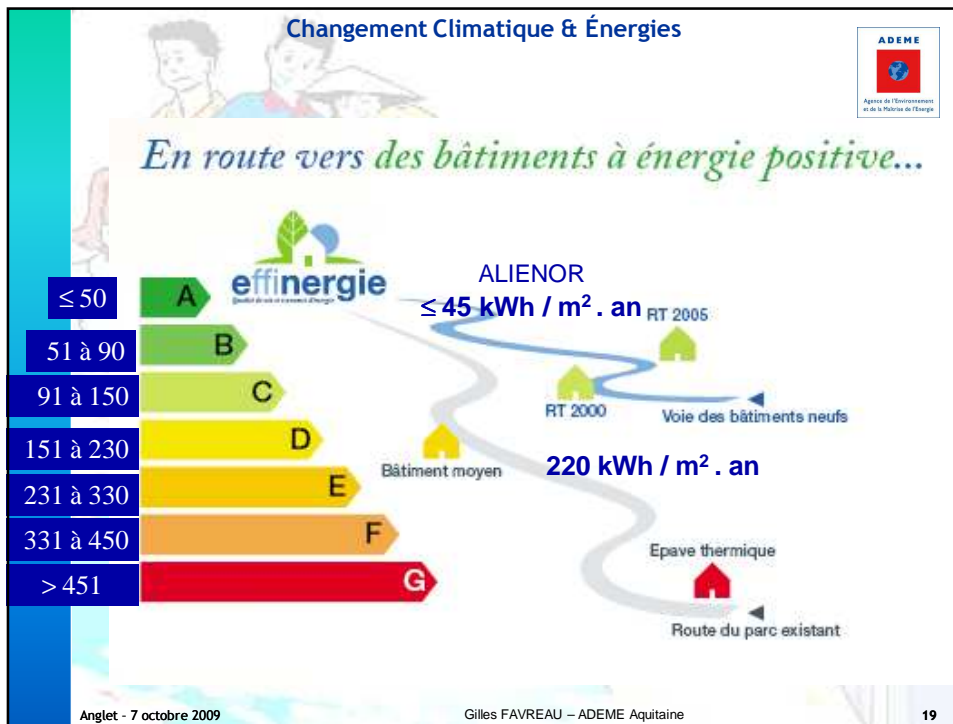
Changement Climatique & Énergies

ADEME

Agence de l'Environnement et de la Maîtrise de l'Energie

En route vers des bâtiments à énergie positive...

effinergie

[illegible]

ALIENOR

$\leq$ 45 kWh / m$^2$ . an

RT 2005

RT 2000

Voie des bâtiments neufs

Bâtiment moyen

220 kWh / m$^2$ . an

Epave thermique

Route du parc existant

| | |
|---|---|
| $\leq$ 50 | A |
| 51 à 90 | B |
| 91 à 150 | C |
| 151 à 230 | D |
| 231 à 330 | E |
| 331 à 450 | F |
| > 451 | G |

Anglet - 7 octobre 2009

Gilles FAVREAU – ADEME Aquitaine

19